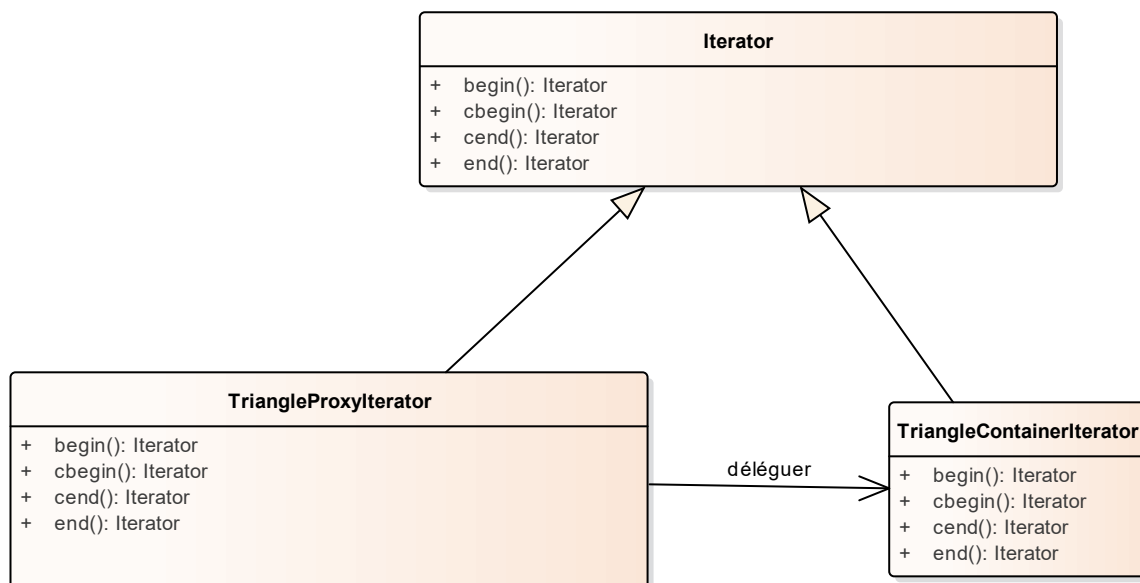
Iterator

+ begin(): Iterator
+ cbegin(): Iterator
+ cend(): Iterator
+ end(): Iterator

TriangleProxyIterator

+ begin(): Iterator
+ cbegin(): Iterator
+ cend(): Iterator
+ end(): Iterator

déléguer

TriangleContainerIterator

+ begin(): Iterator
+ cbegin(): Iterator
+ cend(): Iterator
+ end(): Iterator